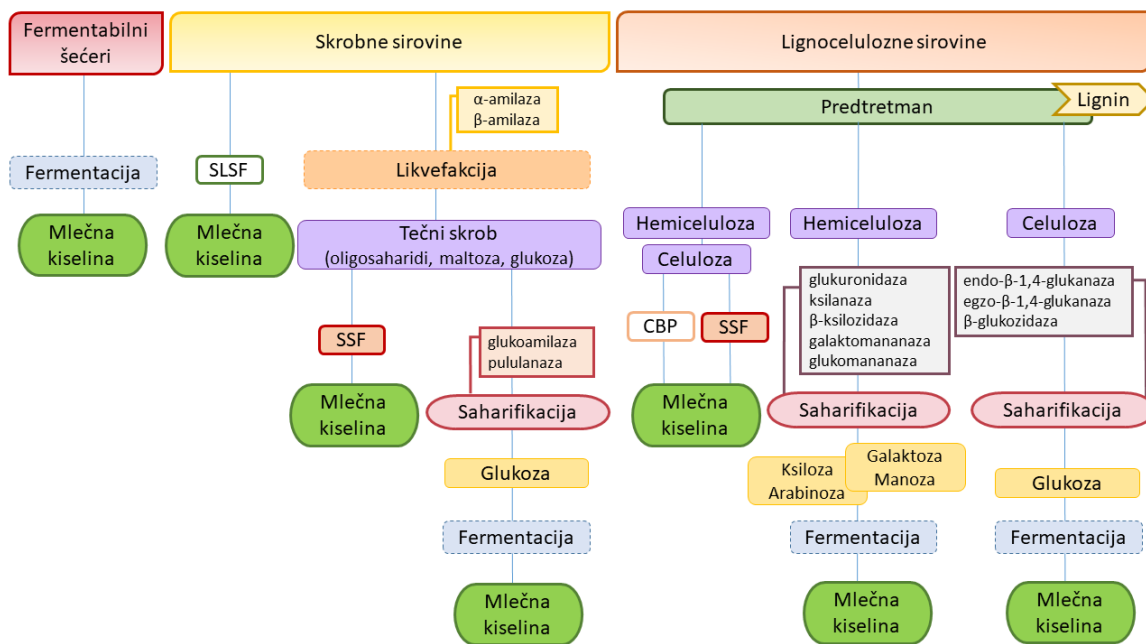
Fermentabilni šećeri

Fermentacija

Mlečna kiselina

Skrobne sirovine

SLSF

Mlečna kiselina

α-amilaza
β-amilaza

Likvefakcija

Tečni skrob
(oligosaharidi, maltoza, glukoza)

SSF

Mlečna kiselina

glukoamilaza
pululanaza

Saharifikacija

Glukoza

Fermentacija

Mlečna kiselina

Lignocelulozne sirovine

Predtretman

Lignin

Hemiceluloza

Celuloza

CBP

SSF

Mlečna kiselina

Hemiceluloza

glukuronidaza
ksilanaza
β-ksilozidaza
galaktomananaza
glukomananaza

Saharifikacija

Ksiloza
Arabinoza

Galaktoza
Manoza

Fermentacija

Mlečna kiselina

Celuloza

endo-β-1,4-glukanaza
egzo-β-1,4-glukanaza
β-glukozidaza

Saharifikacija

Glukoza

Fermentacija

Mlečna kiselina